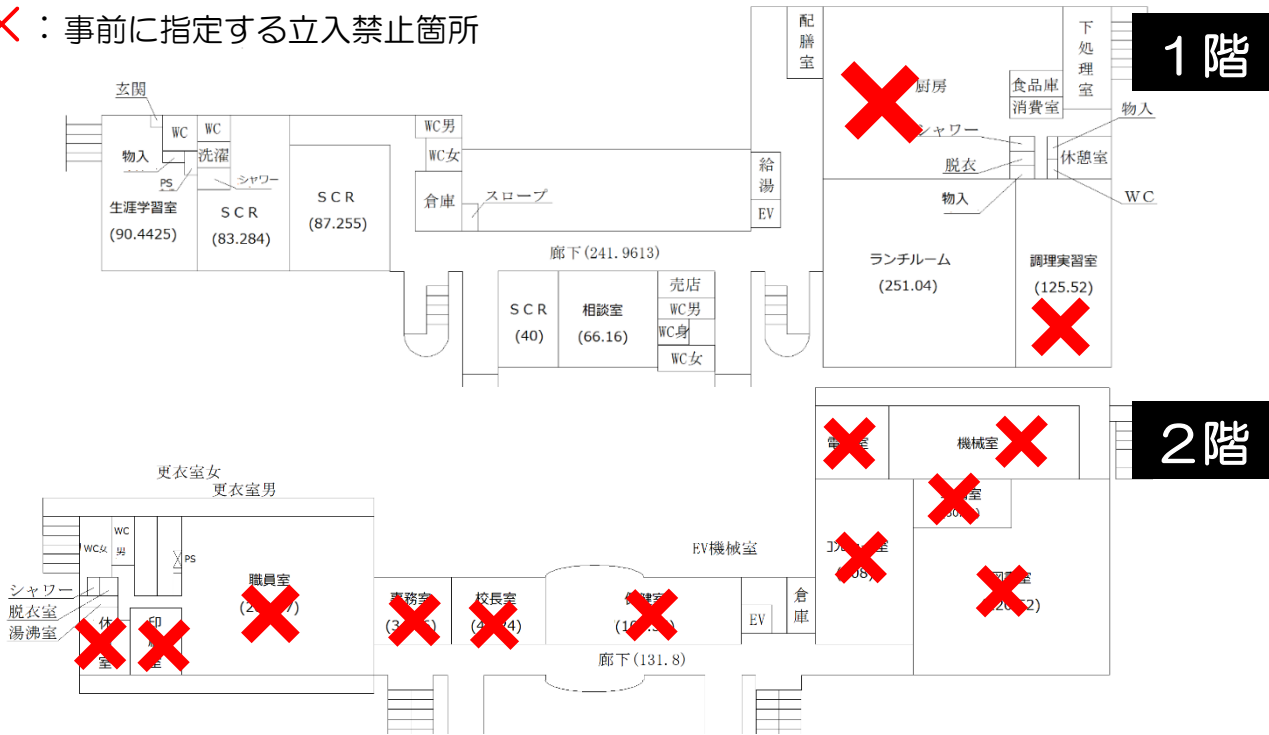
：事前に指定する立入禁止箇所

1階

配膳室

厨房

食品庫

消費室

下処理室

物入

シャワー

休憩室

脱衣

物入

WC

給湯

EV

玄関

WC

WC

物入

洗濯

PS

シャワー

生涯学習室
(90.4425)

SCR
(83.284)

SCR
(87.255)

WC男

WC女

倉庫

スロープ

廊下(241.9613)

SCR
(40)

相談室
(66.16)

売店

WC男

WC身

WC女

ランチルーム
(251.04)

調理実習室
(125.52)

2階

電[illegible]室

機械室

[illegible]室
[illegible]

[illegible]室
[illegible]

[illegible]室
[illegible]

更衣室女

更衣室男

WC女

WC男

PS

シャワー

脱衣室

湯沸室

休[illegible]室

印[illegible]室

職員室
(2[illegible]7)

事務室
(3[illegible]6)

校長室
(4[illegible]4)

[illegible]室
(1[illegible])

EV機械室

EV

倉庫

廊下(131.8)